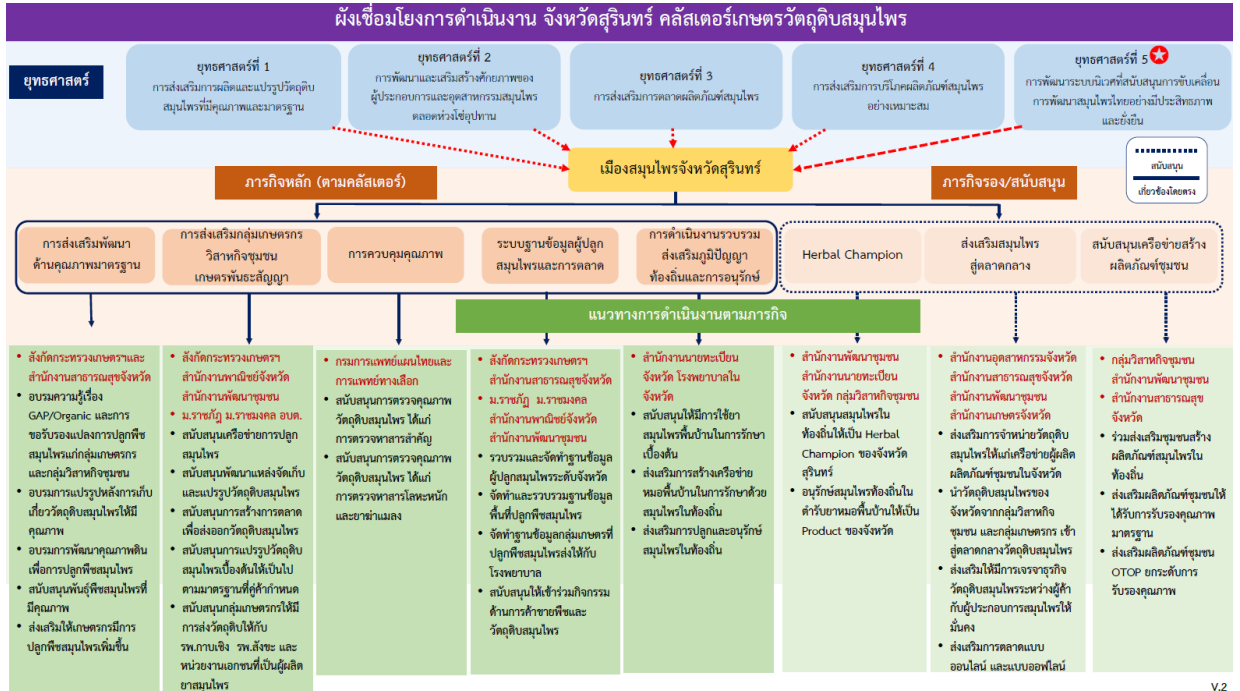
ผังเชื่อมโยงการดำเนินงาน จังหวัดสุรินทร์ คลัสเตอร์เกษตรวัตถุดิบสมุนไพร

ยุทธศาสตร์

ยุทธศาสตร์ที่ 1
การส่งเสริมการผลิตและแปรรูปวัตถุดิบสมุนไพรที่มีคุณภาพและมาตรฐาน

ยุทธศาสตร์ที่ 2
การพัฒนาและเสริมสร้างศักยภาพของผู้ประกอบการและอุตสาหกรรมสมุนไพรตลอดห่วงโซ่อุปทาน

ยุทธศาสตร์ที่ 3
การส่งเสริมการตลาดผลิตภัณฑ์สมุนไพร

ยุทธศาสตร์ที่ 4
การส่งเสริมการบริโภคผลิตภัณฑ์สมุนไพรอย่างเหมาะสม

ยุทธศาสตร์ที่ 5
การพัฒนาระบบนิเวศที่สนับสนุนการขับเคลื่อนการพัฒนาสมุนไพรไทยอย่างมีประสิทธิภาพและยั่งยืน

เมืองสมุนไพรจังหวัดสุรินทร์

สนับสนุน
เกี่ยวข้องโดยตรง

ภารกิจหลัก (ตามคลัสเตอร์)

ภารกิจรอง/สนับสนุน

การส่งเสริมพัฒนาด้านคุณภาพมาตรฐาน

การส่งเสริมกลุ่มเกษตรกร วิสาหกิจชุมชน เกษตรพันธะสัญญา

การควบคุมคุณภาพ

ระบบฐานข้อมูลผู้ปลูกสมุนไพรและการตลาด

การดำเนินงานรวบรวมส่งเสริมภูมิปัญญาท้องถิ่นและการอนุรักษ์

Herbal Champion

ส่งเสริมสมุนไพรสู่ตลาดกลาง

สนับสนุนเครือข่ายสร้างผลิตภัณฑ์ชุมชน

แนวทางการดำเนินงานตามภารกิจ

- สังกัดกระทรวงเกษตรและสำนักงานสาธารณสุขจังหวัด
- อบรมความรู้เรื่อง GAP/Organic และการขอรับรองแปลงการปลูกพืชสมุนไพรแก่กลุ่มเกษตรกรและกลุ่มวิสาหกิจชุมชน
- อบรมการแปรรูปหลังการเก็บเกี่ยววัตถุดิบสมุนไพรให้มีคุณภาพ
- อบรมการพัฒนาคุณภาพดินเพื่อการปลูกพืชสมุนไพร
- สนับสนุนพันธุ์พืชสมุนไพรที่มีคุณภาพ
- ส่งเสริมให้เกษตรกรมีการปลูกพืชสมุนไพรเพิ่มขึ้น

- สังกัดกระทรวงเกษตรา สำนักงานพาณิชย์จังหวัด สำนักงานพัฒนาชุมชน
- ม.ราชภัฏ ม.ราชมงคล อบต.
- สนับสนุนเครือข่ายการปลูกสมุนไพร
- สนับสนุนพัฒนาแหล่งจัดเก็บและแปรรูปวัตถุดิบสมุนไพร
- สนับสนุนการสร้างการตลาดเพื่อส่งออกวัตถุดิบสมุนไพร
- สนับสนุนการแปรรูปวัตถุดิบสมุนไพรเบื้องต้นให้เป็นไปตามมาตรฐานที่คู่ค้ากำหนด
- สนับสนุนกลุ่มเกษตรกรให้มีการส่งวัตถุดิบให้กับ รพ.กาบเชิง รพ.สังขะ และหน่วยงานเอกชนที่เป็นผู้ผลิตยาสมุนไพร

- กรมการแพทย์แผนไทยและการแพทย์ทางเลือก
- สนับสนุนการตรวจคุณภาพวัตถุดิบสมุนไพร ได้แก่ การตรวจหาสารสำคัญ
- สนับสนุนการตรวจคุณภาพวัตถุดิบสมุนไพร ได้แก่ การตรวจหาสารโลหะหนักและยาฆ่าแมลง

- สังกัดกระทรวงเกษตรา สำนักงานสาธารณสุขจังหวัด
- ม.ราชภัฏ ม.ราชมงคล สำนักงานพาณิชย์จังหวัด สำนักงานพัฒนาชุมชน
- รวบรวมและจัดทำฐานข้อมูลผู้ปลูกสมุนไพรระดับจังหวัด
- จัดทำและรวบรวมฐานข้อมูลพื้นที่ปลูกพืชสมุนไพร
- จัดทำฐานข้อมูลกลุ่มเกษตรที่ปลูกพืชสมุนไพรส่งให้กับโรงพยาบาล
- สนับสนุนให้เข้าร่วมกิจกรรมด้านการค้าขายพืชและวัตถุดิบสมุนไพร

- สำนักงานนายทะเบียนจังหวัด โรงพยาบาลในจังหวัด
- สนับสนุนให้มีการใช้ยาสมุนไพรพื้นบ้านในการรักษาเบื้องต้น
- ส่งเสริมการสร้างเครือข่ายหมอพื้นบ้านในการรักษาด้วยสมุนไพรในท้องถิ่น
- ส่งเสริมการปลูกและอนุรักษ์สมุนไพรในท้องถิ่น

- สำนักงานพัฒนาชุมชน สำนักงานนายทะเบียนจังหวัด กลุ่มวิสาหกิจชุมชน
- สนับสนุนสมุนไพรในท้องถิ่นให้เป็น Herbal Champion ของจังหวัดสุรินทร์
- อนุรักษ์สมุนไพรท้องถิ่นในตำรับยาหมอพื้นบ้านให้เป็น Product ของจังหวัด

- สำนักงานอุตสาหกรรมจังหวัด สำนักงานสาธารณสุขจังหวัด สำนักงานพัฒนาชุมชน สำนักงานเกษตรจังหวัด
- ส่งเสริมการจำหน่ายวัตถุดิบสมุนไพรให้แก่เครือข่ายผู้ผลิตผลิตภัณฑ์ชุมชนในจังหวัด
- นำวัตถุดิบสมุนไพรของจังหวัดจากกลุ่มวิสาหกิจชุมชน และกลุ่มเกษตรกร เข้าสู่ตลาดกลางวัตถุดิบสมุนไพร
- ส่งเสริมให้มีการเจรจาธุรกิจวัตถุดิบสมุนไพรระหว่างผู้ค้ากับผู้ประกอบการสมุนไพรให้มั่นคง
- ส่งเสริมการตลาดแบบออนไลน์ และแบบออฟไลน์

- กลุ่มวิสาหกิจชุมชน สำนักงานพัฒนาชุมชน
- สำนักงานสาธารณสุขจังหวัด
- ร่วมส่งเสริมชุมชนสร้างผลิตภัณฑ์สมุนไพรในท้องถิ่น
- ส่งเสริมผลิตภัณฑ์ชุมชนให้ได้รับการรับรองคุณภาพมาตรฐาน
- ส่งเสริมผลิตภัณฑ์ชุมชน OTOP ยกระดับการรับรองคุณภาพ

V.2